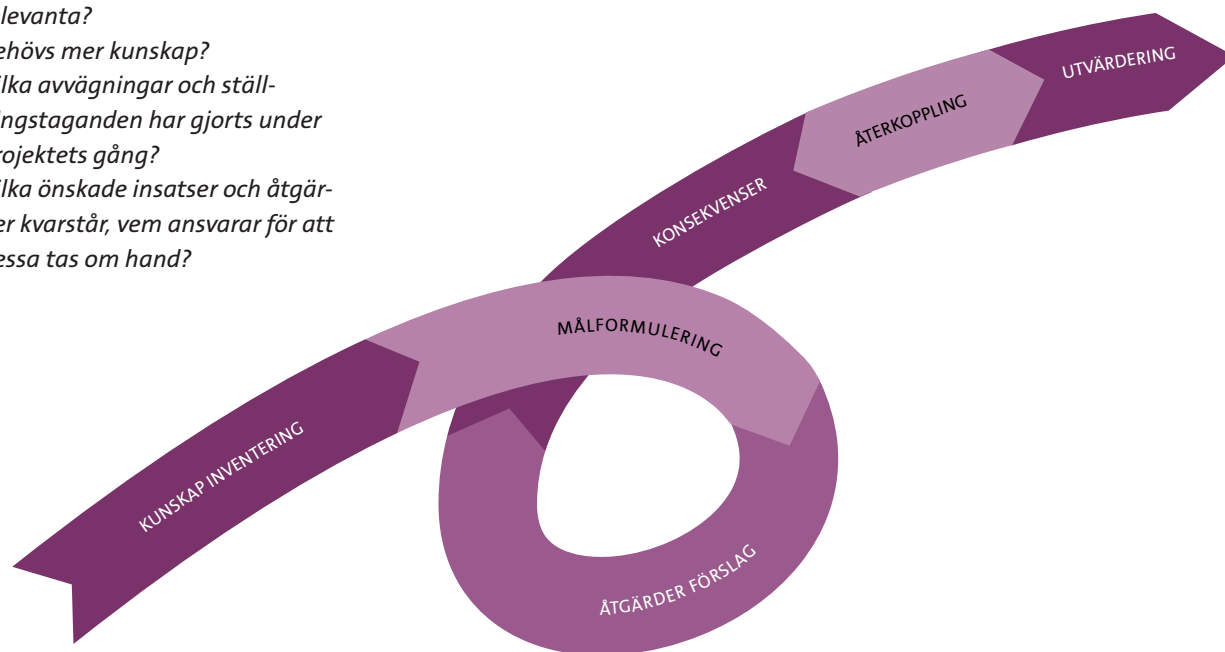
levanta?
ehövs mer kunskap?
lka avvägningar och ställningstaganden har gjorts under rojektets gång?
lka önskade insatser och åtgärder kvarstår, vem ansvarar för att essa tas om hand?

UTVÄRDERING
ÅTERKOPPLING
KONSEKVENSER
MÅLFORMULERING
KUNSKAP INVENTERING
ÅTGÄRDER FÖRSLAG